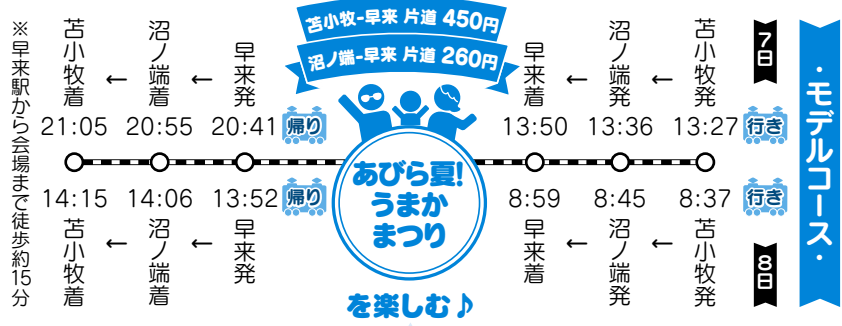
・モデルコース・

7日

行き
苫小牧発 13:27
← 沼ノ端発 13:36
← 早来着 13:50

帰り
早来発 20:41
← 沼ノ端着 20:55
← 苫小牧着 21:05

8日

行き
苫小牧発 8:37
← 沼ノ端発 8:45
← 早来着 8:59

帰り
早来発 13:52
← 沼ノ端着 14:06
← 苫小牧着 14:15

苫小牧-早来 片道 450円
沼ノ端-早来 片道 260円

あびら夏!うまかまつり を楽しむ♪

※早来駅から会場まで徒歩約15分